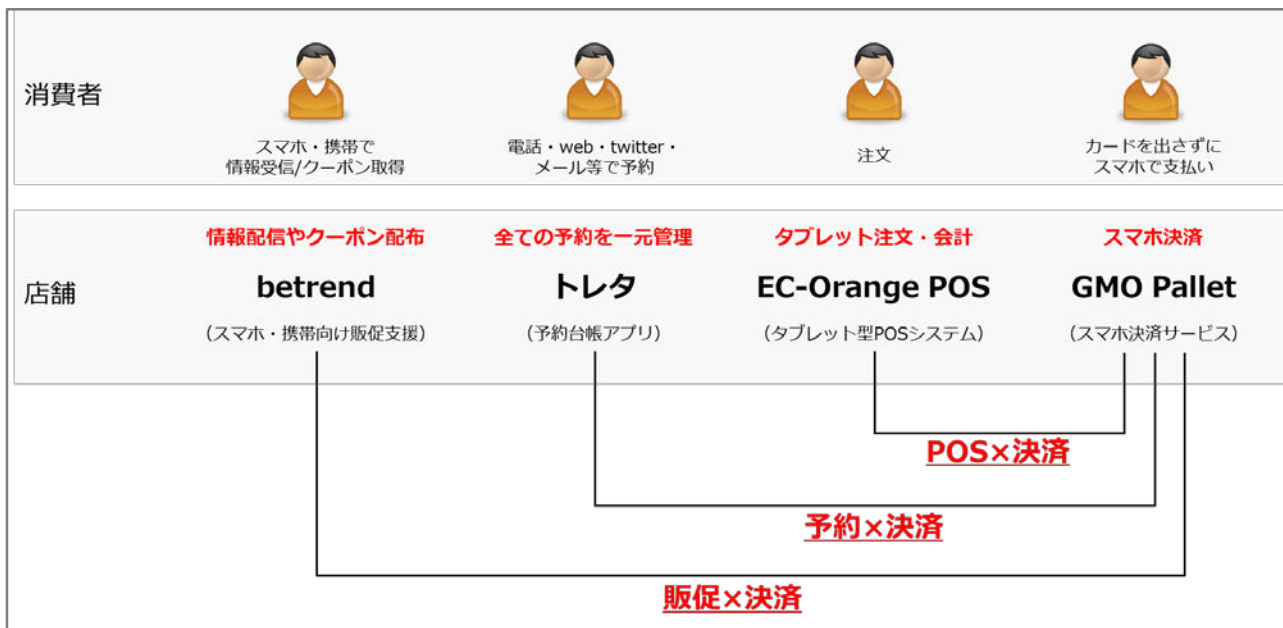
消費者

スマホ・携帯で
情報受信/クーポン取得

電話・web・twitter・
メール等で予約

注文

カードを出さずに
スマホで支払い

店舗

情報配信やクーポン配布
betrend
（スマホ・携帯向け販促支援）

全ての予約を一元管理
トレタ
（予約台帳アプリ）

タブレット注文・会計
EC-Orange POS
（タブレット型POSシステム）

スマホ決済
GMO Pallet
（スマホ決済サービス）

POS×決済

予約×決済

販促×決済